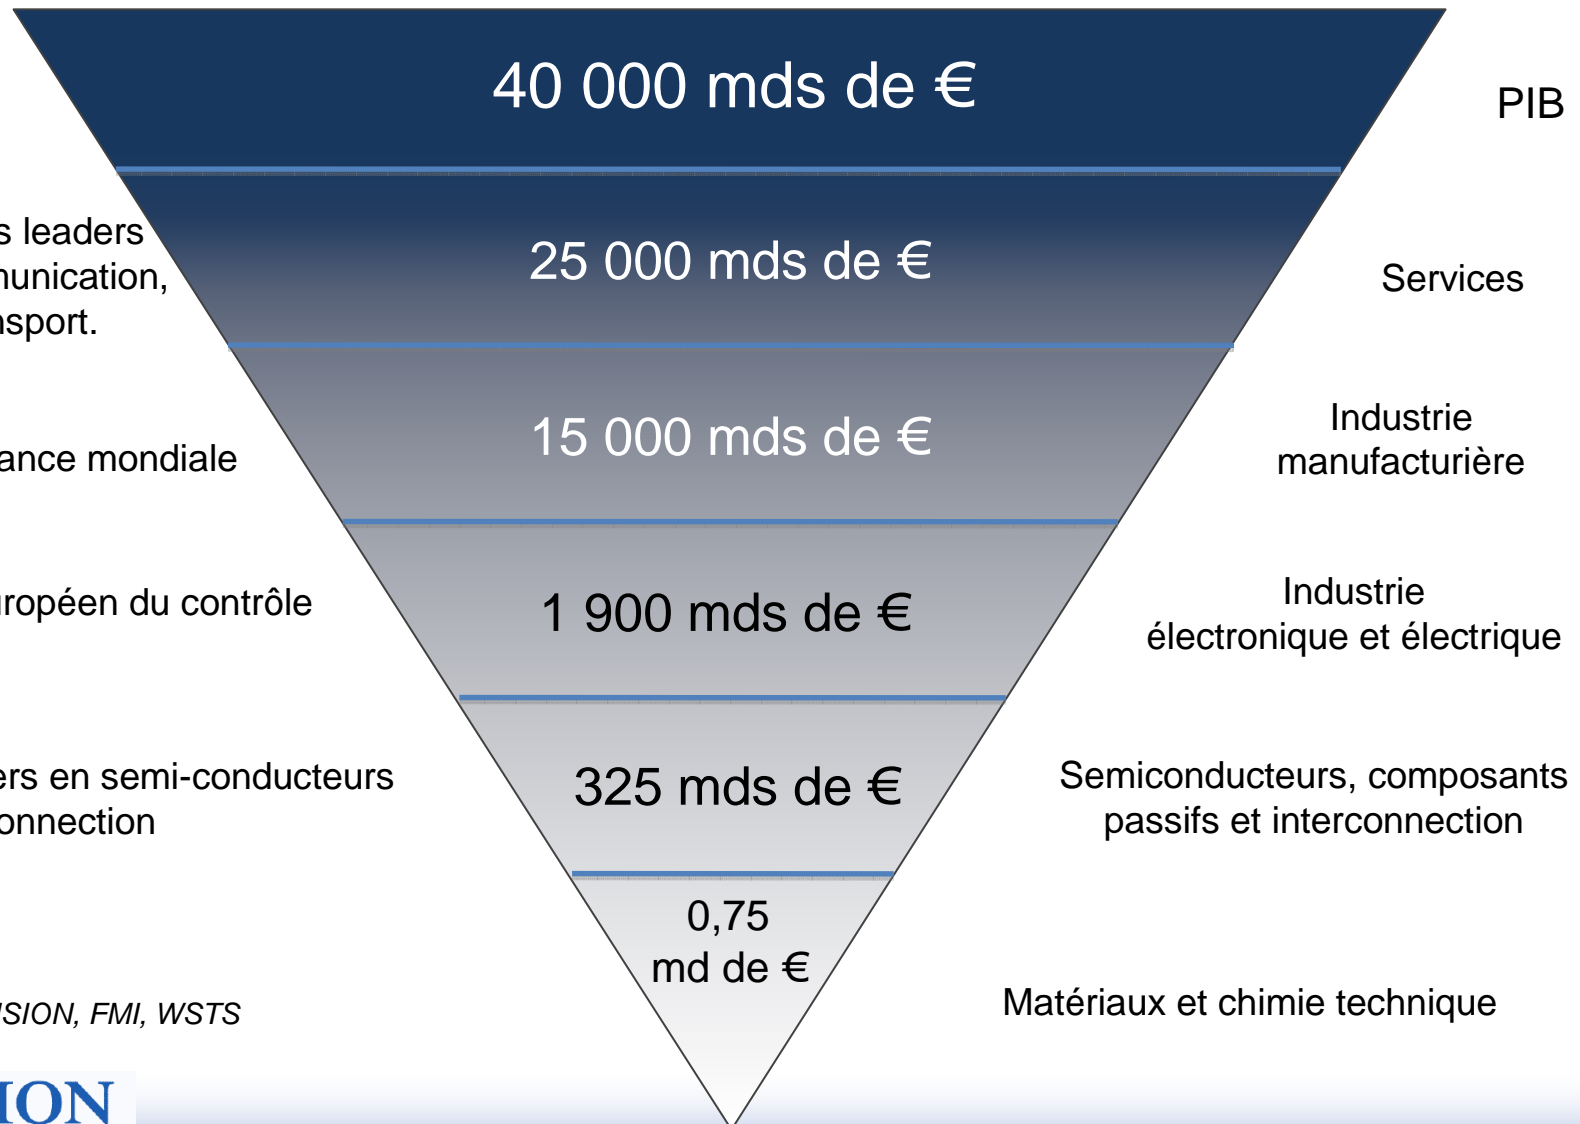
s leaders
nunication,
nsport.

ance mondiale

uropéen du contrôle

ers en semi-conducteurs
onnection

SION, FMI, WSTS

ION

40 000 mds de €

25 000 mds de €

15 000 mds de €

1 900 mds de €

325 mds de €

0,75
md de €

PIB

Services

Industrie manufacturière

Industrie électronique et électrique

Semiconducteurs, composants passifs et interconnection

Matériaux et chimie technique